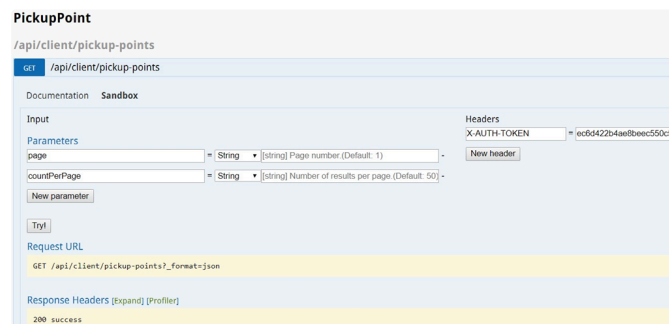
PickupPoint

/api/client/pickup-points

GET /api/client/pickup-points

Documentation Sandbox

Input

Parameters

page = String ▾ [string] Page number.(Default: 1) -

countPerPage = String ▾ [string] Number of results per page.(Default: 50) -

New parameter

Headers

X-AUTH-TOKEN = ec6d422b4ae8beec550c

New header

Try!

Request URL

GET /api/client/pickup-points?_format=json

Response Headers [Expand] [Profiler]

200 success